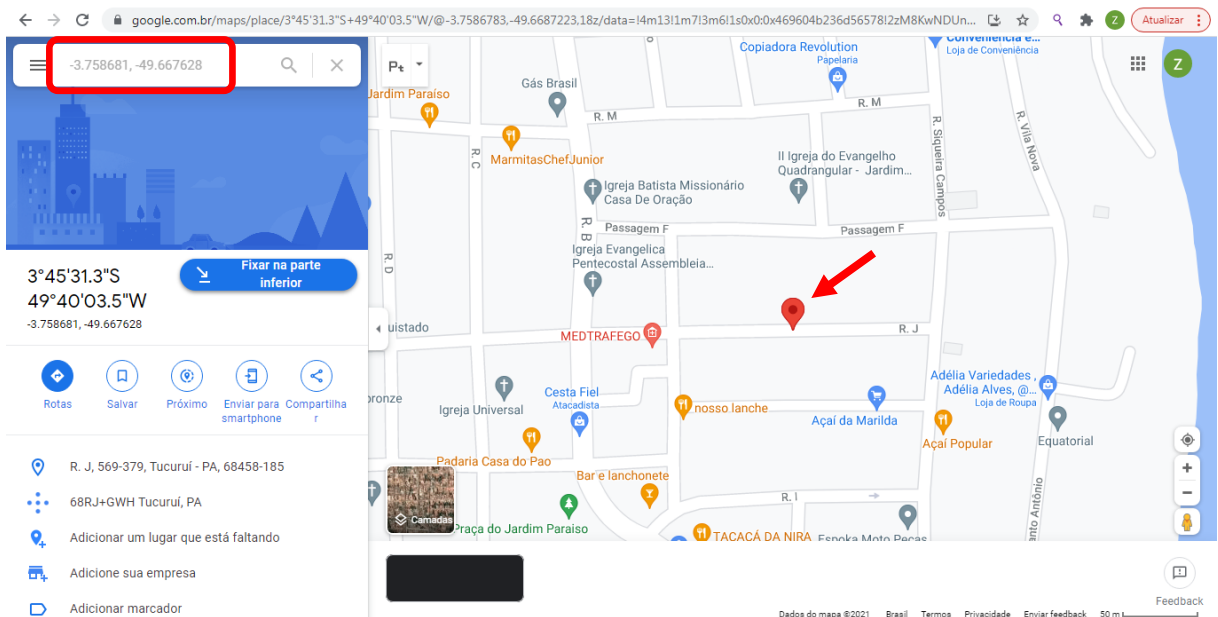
google.com.br/maps/place/3°45'31.3"S+49°40'03.5"W/@-3.7586783,-49.6687223,18z/data=!4m13!1m7!3m6!1s0x0:0x469604b236d56578!2zM8KwNDUn...

Atualizar

-3.758681, -49.667628

3°45'31.3"S
49°40'03.5"W
-3.758681, -49.667628

Fixar na parte inferior

Rotas
Salvar
Próximo
Enviar para smartphone
Compartilhar

R. J, 569-379, Tucuruí - PA, 68458-185

68RJ+GWH Tucuruí, PA

Adicionar um lugar que está faltando

Adicione sua empresa

Adicionar marcador

Jardim Paraíso
Gás Brasil
R. M
R. C
MarmitasChefJunior
Igreja Batista Missionário Casa De Oração
R. B
Passagem F
R. D
Igreja Evangelica Pentecostal Assembleia...
uistado
MEDTRAFEGO
ronze
Igreja Universal
Cesta Fiel
Atacadista
nosso lanche
Padaria Casa do Pao
Bar e lanchonete
Camadas
Praça do Jardim Paraíso
TACACÁ DA NIRA
Espoka Moto Peças
Copiadora Revolution
Papelaria
Conveniência e...
Loja de Conveniência
R. M
II Igreja do Evangelho Quadrangular - Jardim...
R. Siqueira Campos
R. Vila Nova
Passagem F
R. J
Adélia Variedades, Adélia Alves, @...
Loja de Roupa
Açaí da Marilda
Açaí Popular
Equatorial
R. I
Santo Antônio
Feedback
Dados do mapa ©2021 Brasil Termos Privacidade Enviar feedback 50 m